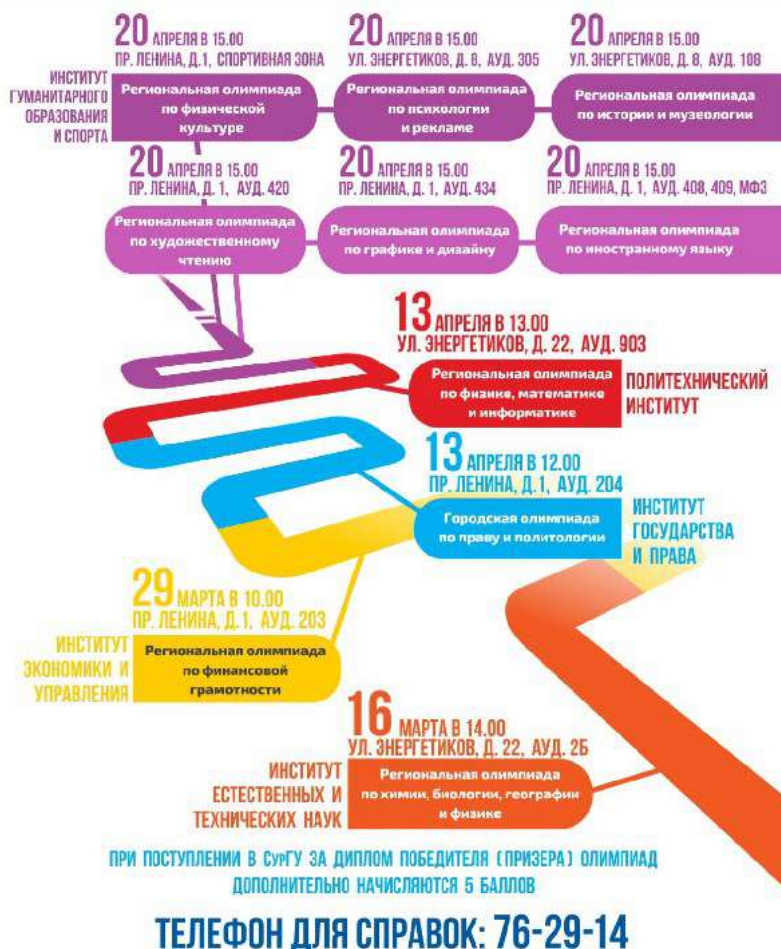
ИНСТИТУТ ГУМАНИТАРНОГО ОБРАЗОВАНИЯ И СПОРТА

20 АПРЕЛЯ В 15.00
ПР. ЛЕНИНА, Д.1, СПОРТИВНАЯ ЗОНА
Региональная олимпиада по физической культуре

20 АПРЕЛЯ В 15.00
УЛ. ЭНЕРГЕТИКОВ, Д. 8, АУД. 305
Региональная олимпиада по психологии и рекламе

20 АПРЕЛЯ В 15.00
УЛ. ЭНЕРГЕТИКОВ, Д. 8, АУД. 108
Региональная олимпиада по истории и музеологии

20 АПРЕЛЯ В 15.00
ПР. ЛЕНИНА, Д. 1, АУД. 420
Региональная олимпиада по художественному чтению

20 АПРЕЛЯ В 15.00
ПР. ЛЕНИНА, Д. 1, АУД. 434
Региональная олимпиада по графике и дизайну

20 АПРЕЛЯ В 15.00
ПР. ЛЕНИНА, Д. 1, АУД. 408, 409, МФЗ
Региональная олимпиада по иностранному языку

13 АПРЕЛЯ В 13.00
УЛ. ЭНЕРГЕТИКОВ, Д. 22, АУД. 903
Региональная олимпиада по физике, математике и информатике
ПОЛИТЕХНИЧЕСКИЙ ИНСТИТУТ

13 АПРЕЛЯ В 12.00
ПР. ЛЕНИНА, Д.1, АУД. 204
Городская олимпиада по праву и политологии
ИНСТИТУТ ГОСУДАРСТВА И ПРАВА

29 МАРТА В 10.00
ПР. ЛЕНИНА, Д.1, АУД. 203
ИНСТИТУТ ЭКОНОМИКИ И УПРАВЛЕНИЯ
Региональная олимпиада по финансовой грамотности

16 МАРТА В 14.00
УЛ. ЭНЕРГЕТИКОВ, Д. 22, АУД. 2Б
ИНСТИТУТ ЕСТЕСТВЕННЫХ И ТЕХНИЧЕСКИХ НАУК
Региональная олимпиада по химии, биологии, географии и физике

ПРИ ПОСТУПЛЕНИИ В СурГУ ЗА ДИПЛОМ ПОБЕДИТЕЛЯ (ПРИЗЕРА) ОЛИМПИАД ДОПОЛНИТЕЛЬНО НАЧИСЛЯЮТСЯ 5 БАЛЛОВ

ТЕЛЕФОН ДЛЯ СПРАВОК: 76-29-14